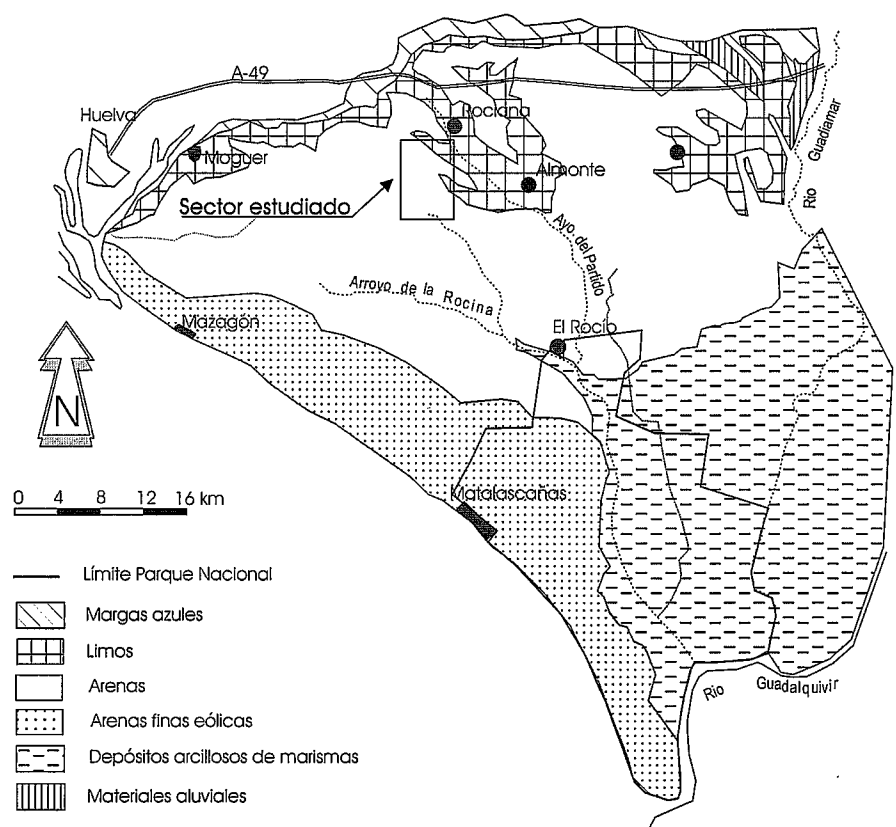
A-49

Huelva

Rociana

Moguer

Almonte

Sector estudiado

Río Guadiamar

Ayo del Partido

Arroyo de la Rocina

Mazagón

El Rocío

N

0 4 8 12 16 km

Matalascañas

Límite Parque Nacional

Margas azules

Limos

Arenas

Arenas finas eólicas

Depósitos arcillosos de marismas

Materiales aluviales

Río Guadalquivir